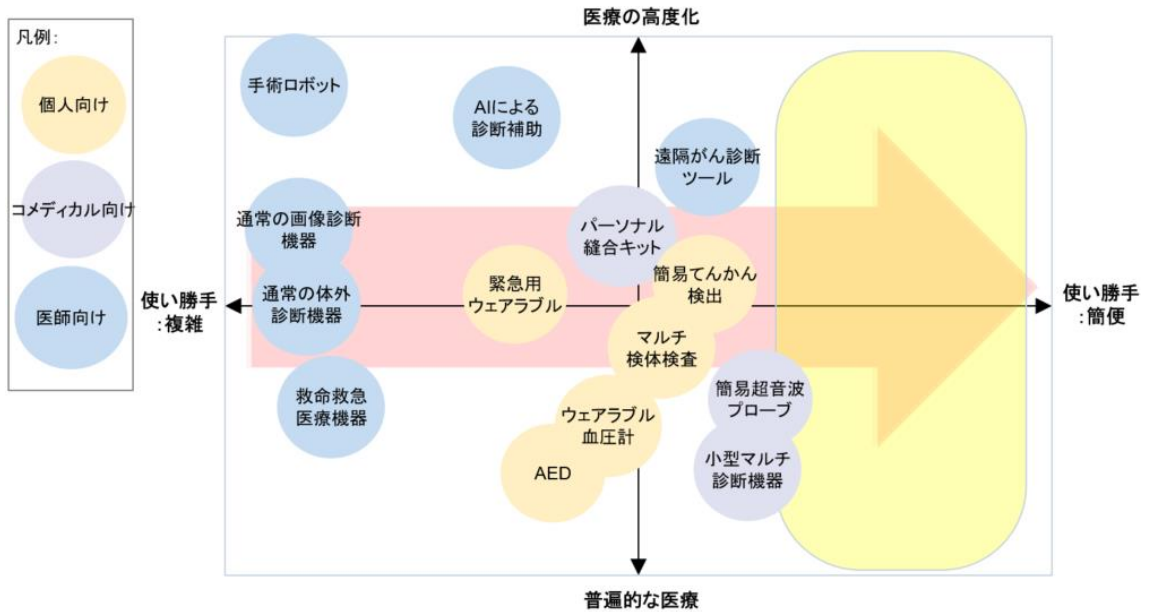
凡例：

個人向け

コメディカル向け

医師向け

医療の高度化

手術ロボット

AIによる診断補助

遠隔がん診断ツール

通常の画像診断機器

パーソナル縫合キット

簡易てんかん検出

緊急用ウェアラブル

使い勝手：複雑

通常の体外診断機器

使い勝手：簡便

マルチ検体検査

簡易超音波プローブ

救命救急医療機器

ウェアラブル血圧計

小型マルチ診断機器

AED

普遍的な医療